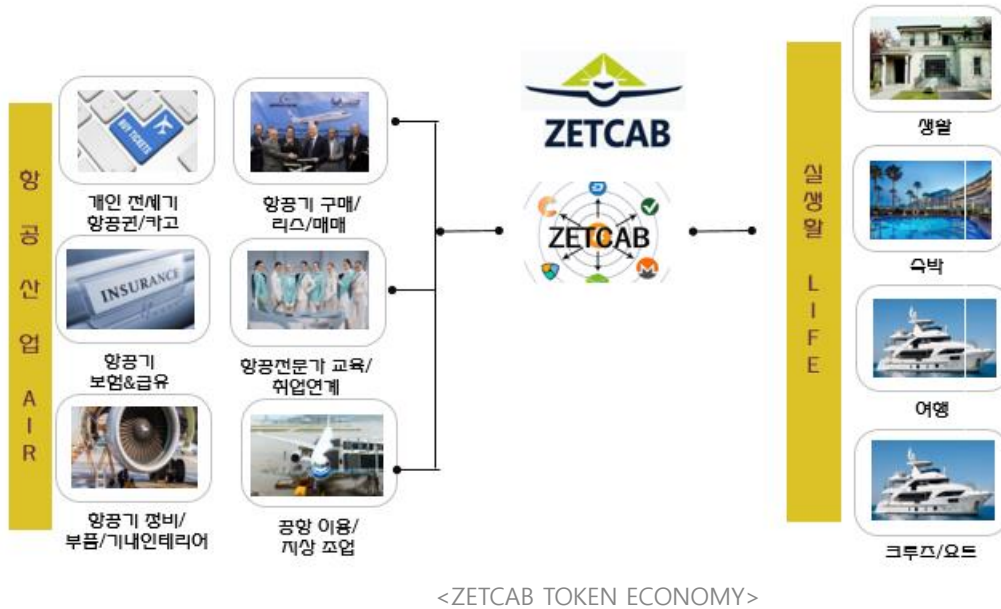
항
공
산
업
A
I
R

BUY TICKETS

개인 전세기
항공권/카고

INSURANCE

항공기
보험&급유

항공기 정비/
부품/기내인테리어

항공기 구매/
리스/매매

항공전문가 교육/
취업연계

공항 이용/
지상 조업

ZETCAB

ZETCAB

실
생
활
L
I
F
E

생활

숙박

여행

크루즈/요트

<ZETCAB TOKEN ECONOMY>